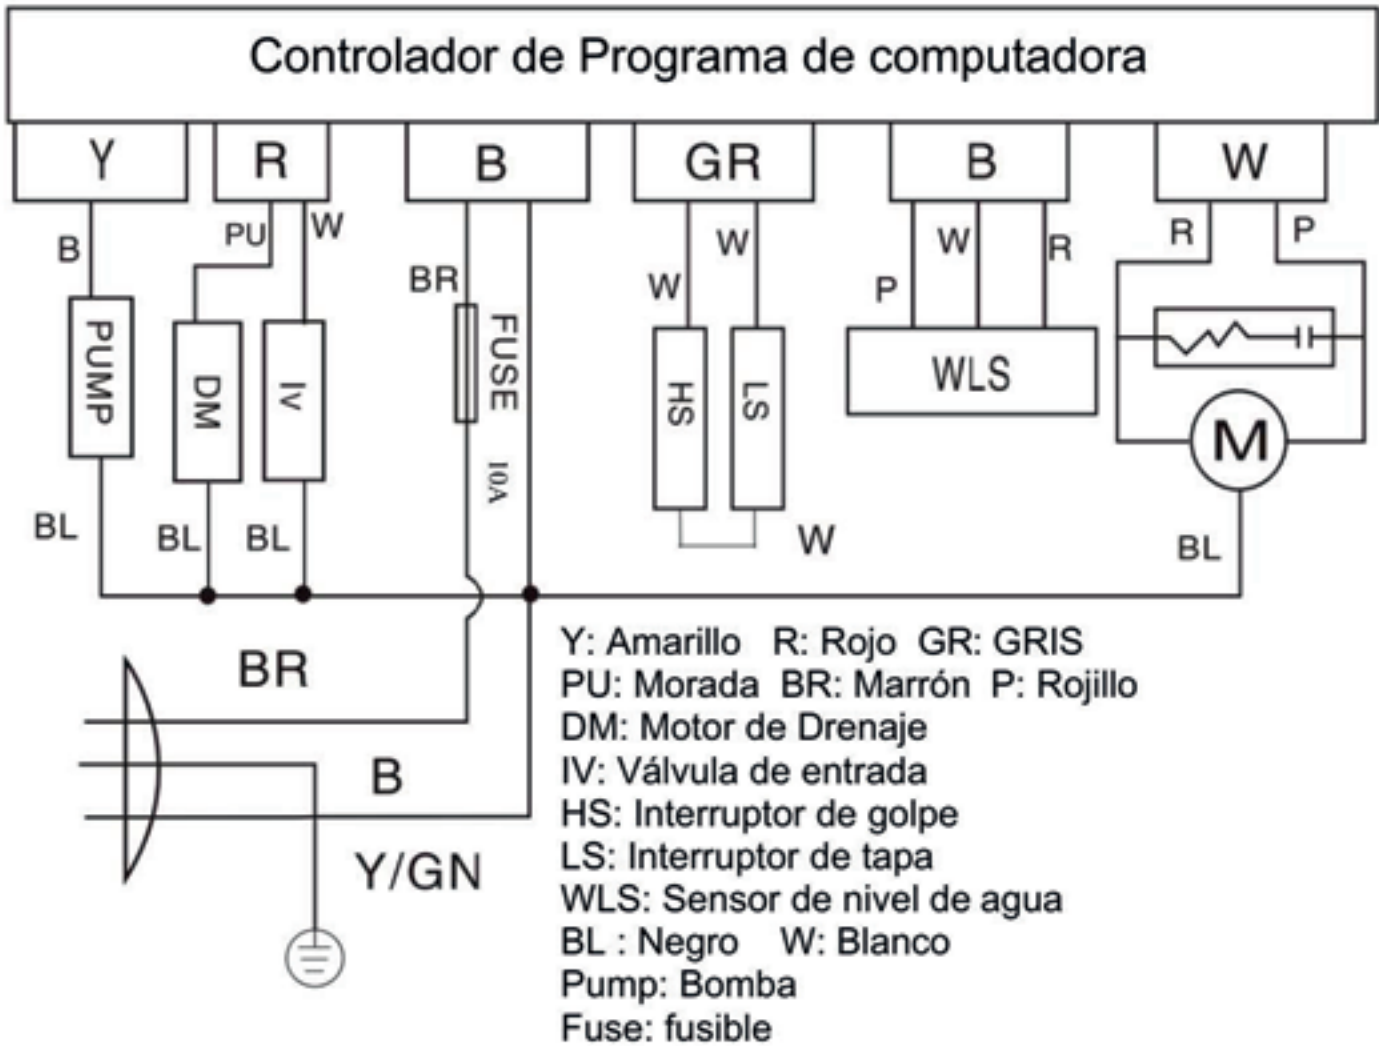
Controlador de Programa de computadora

Y R B GR B W

B PU W BR W W W P W R R P

PUMP DM IV FUSE 10A HS LS WLS M

BL BL BL W BL

BR

B

Y/GN

Y: Amarillo R: Rojo GR: GRIS
PU: Morada BR: Marrón P: Rojillo
DM: Motor de Drenaje
IV: Válvula de entrada
HS: Interruptor de golpe
LS: Interruptor de tapa
WLS: Sensor de nivel de agua
BL : Negro W: Blanco
Pump: Bomba
Fuse: fusible